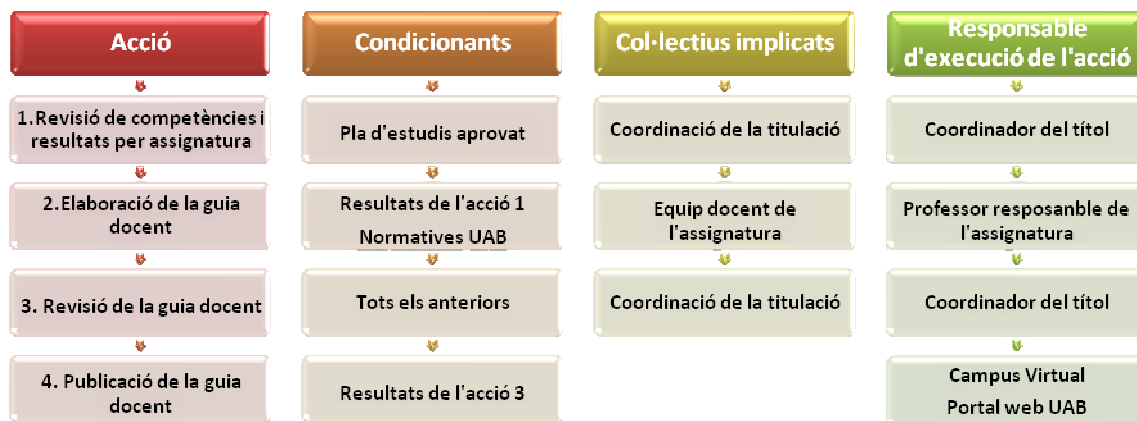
Acció

1.Revisió de competències i resultats per assignatura

2.Elaboració de la guia docent

3. Revisió de la guia docent

4. Publicació de la guia docent

Condicionants

Pla d'estudis aprovat

Resultats de l'acció 1
Normatives UAB

Tots els anteriors

Resultats de l'acció 3

Col·lectius implicats

Coordinació de la titulació

Equip docent de l'assignatura

Coordinació de la titulació

Responsable d'execució de l'acció

Coordinador del títol

Professor resposanble de l'assignatura

Coordinador del títol

Campus Virtual
Portal web UAB